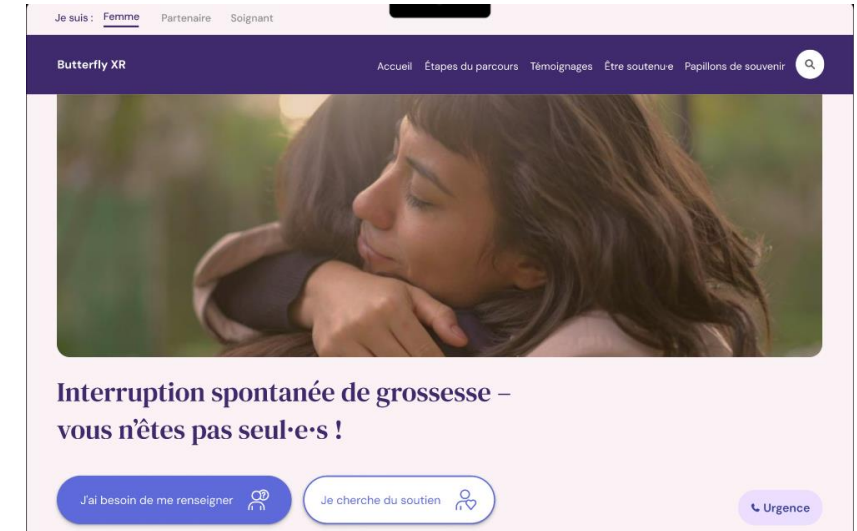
Je suis : Femme Partenaire Soignant

Butterfly XR

Accueil Étapes du parcours Témoignages Être soutenu·e Papillons de souvenir

Interruption spontanée de grossesse – vous n'êtes pas seul·e·s !

J'ai besoin de me renseigner

Je cherche du soutien

Urgence